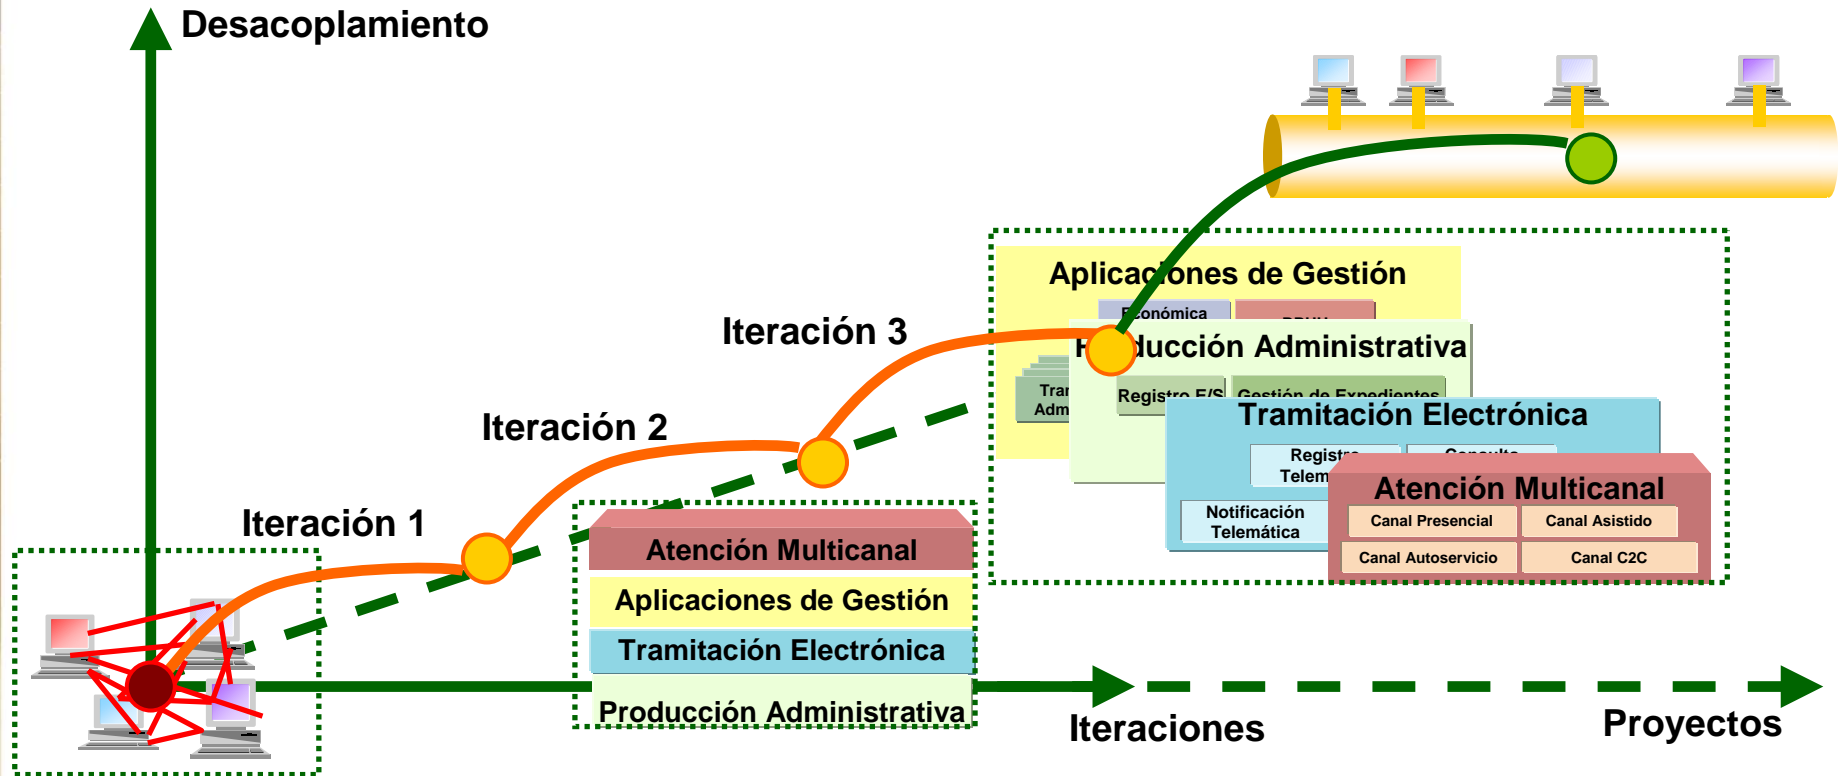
Desacoplamiento

Iteración 1

Iteración 2

Iteración 3

Atención Multicanal
Aplicaciones de Gestión
Tramitación Electrónica
Producción Administrativa

Aplicaciones de Gestión
Económica
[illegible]
Tra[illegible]
Adm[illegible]
P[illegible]ducción Administrativa
Registro E/S
Gestión de Expedientes
Tramitación Electrónica
Registro
Telem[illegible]
Consulta
Notificación Telemática
Atención Multicanal
Canal Presencial
Canal Asistido
Canal Autoservicio
Canal C2C

Iteraciones

Proyectos